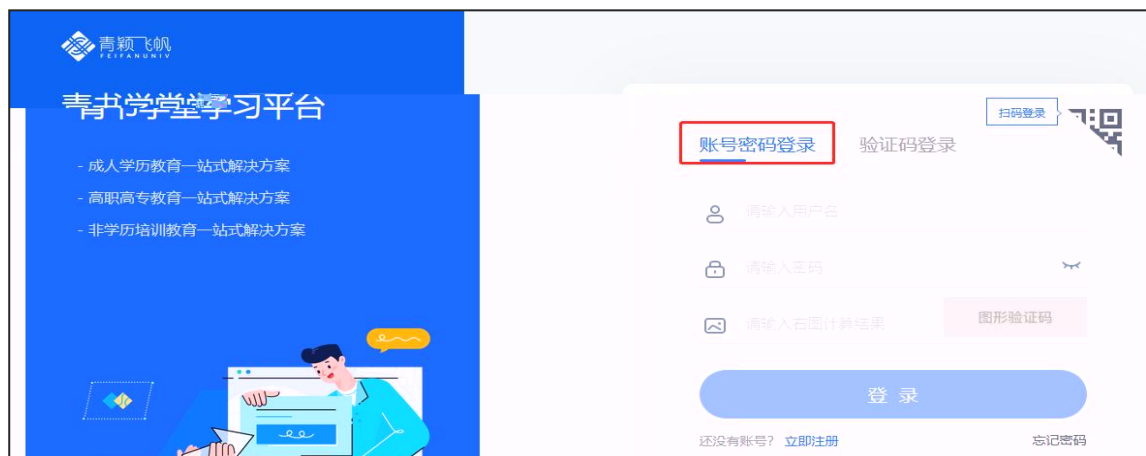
青颖飞帆
FEIFANUNIV

青书学堂学习平台

- 成人学历教育一站式解决方案
- 高职高专教育一站式解决方案
- 非学历培训教育一站式解决方案

扫码登录

账号密码登录 验证码登录

请输入用户名

请输入密码

请输入右图计算结果 图形验证码

登 录

还没有账号? 立即注册 忘记密码